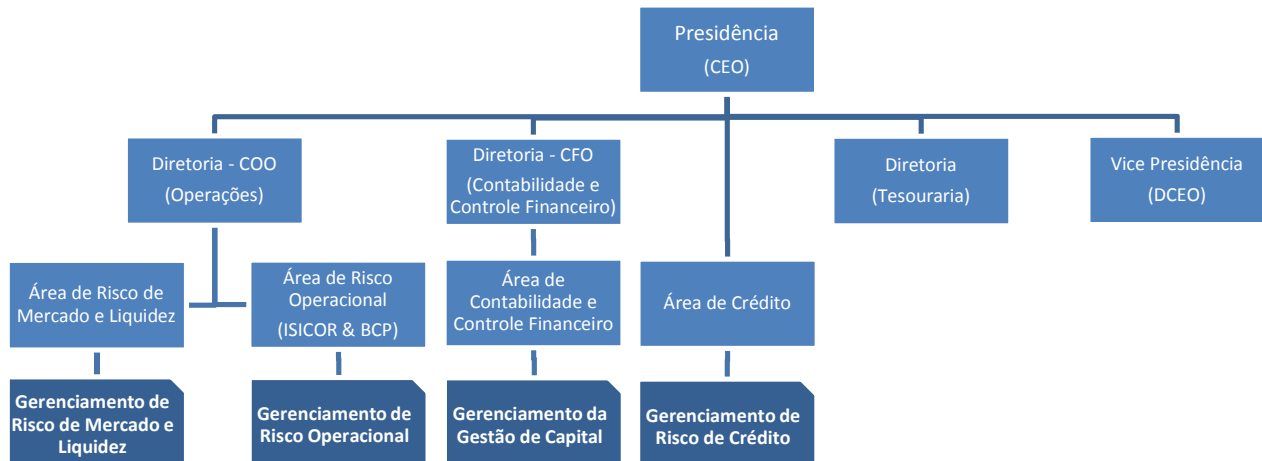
Presidência
(CEO)

Diretoria - COO
(Operações)

Diretoria - CFO
(Contabilidade e Controle Financeiro)

Diretoria
(Tesouraria)

Vice Presidência
(DCEO)

Área de Risco de Mercado e Liquidez

Área de Risco Operacional
(ISICOR & BCP)

Área de Contabilidade e Controle Financeiro

Área de Crédito

Gerenciamento de Risco de Mercado e Liquidez

Gerenciamento de Risco Operacional

Gerenciamento da Gestão de Capital

Gerenciamento de Risco de Crédito